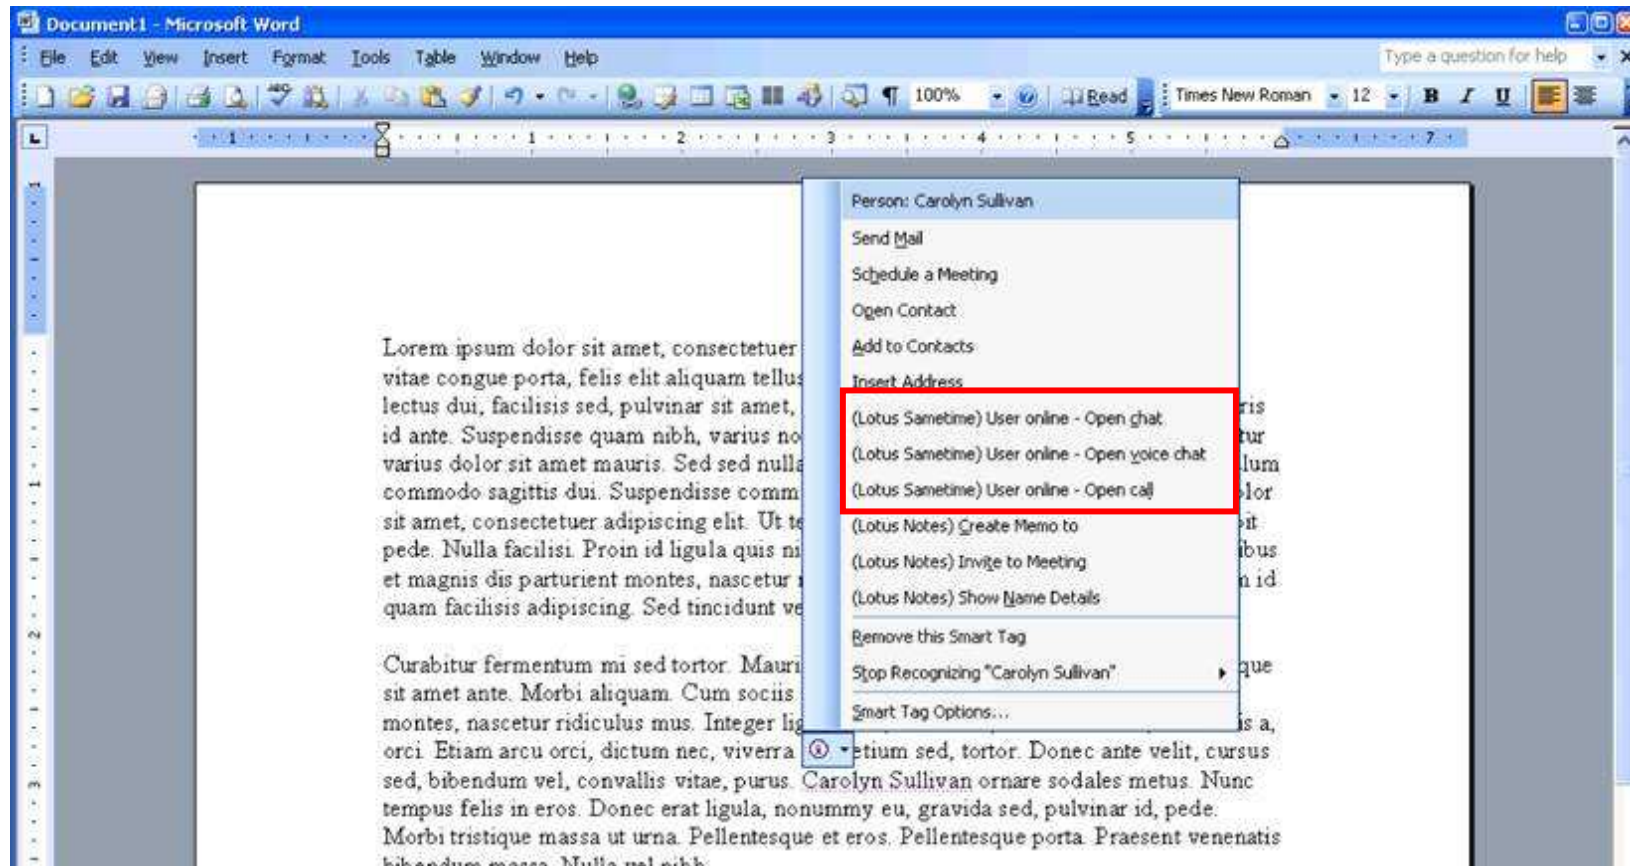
Document1 - Microsoft Word

File Edit View Insert Format Tools Table Window Help

Type a question for help

100% Read Times New Roman 12 B I U

Person: Carolyn Sullivan
Send Mail
Schedule a Meeting
Open Contact
Add to Contacts
Insert Address
(Lotus Sametime) User online - Open chat
(Lotus Sametime) User online - Open voice chat
(Lotus Sametime) User online - Open call
(Lotus Notes) Create Memo to
(Lotus Notes) Invite to Meeting
(Lotus Notes) Show Name Details
Remove this Smart Tag
Stop Recognizing "Carolyn Sullivan"
Smart Tag Options...

Lorem ipsum dolor sit amet, consectetuer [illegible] vitae congue porta, felis elit aliquam tellus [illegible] lectus dui, facilisis sed, pulvinar sit amet, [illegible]ris id ante. Suspendisse quam nibh, varius no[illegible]tur varius dolor sit amet mauris. Sed sed nulla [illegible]lum commodo sagittis dui. Suspendisse comm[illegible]lor sit amet, consectetuer adipiscing elit. Ut te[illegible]it pede. Nulla facilisi. Proin id ligula quis ni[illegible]ibus et magnis dis parturient montes, nascetur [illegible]n id quam facilisis adipiscing. Sed tincidunt ve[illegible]

Curabitur fermentum mi sed tortor. Mauri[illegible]que sit amet ante. Morbi aliquam. Cum sociis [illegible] montes, nascetur ridiculus mus. Integer lig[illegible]is a, orci. Etiam arcu orci, dictum nec, viverra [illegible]etium sed, tortor. Donec ante velit, cursus sed, bibendum vel, convallis vitae, purus. Carolyn Sullivan ornare sodales metus. Nunc tempus felis in eros. Donec erat ligula, nonummy eu, gravida sed, pulvinar id, pede. Morbi tristique massa ut urna. Pellentesque et eros. Pellentesque porta. Praesent venenatis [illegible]